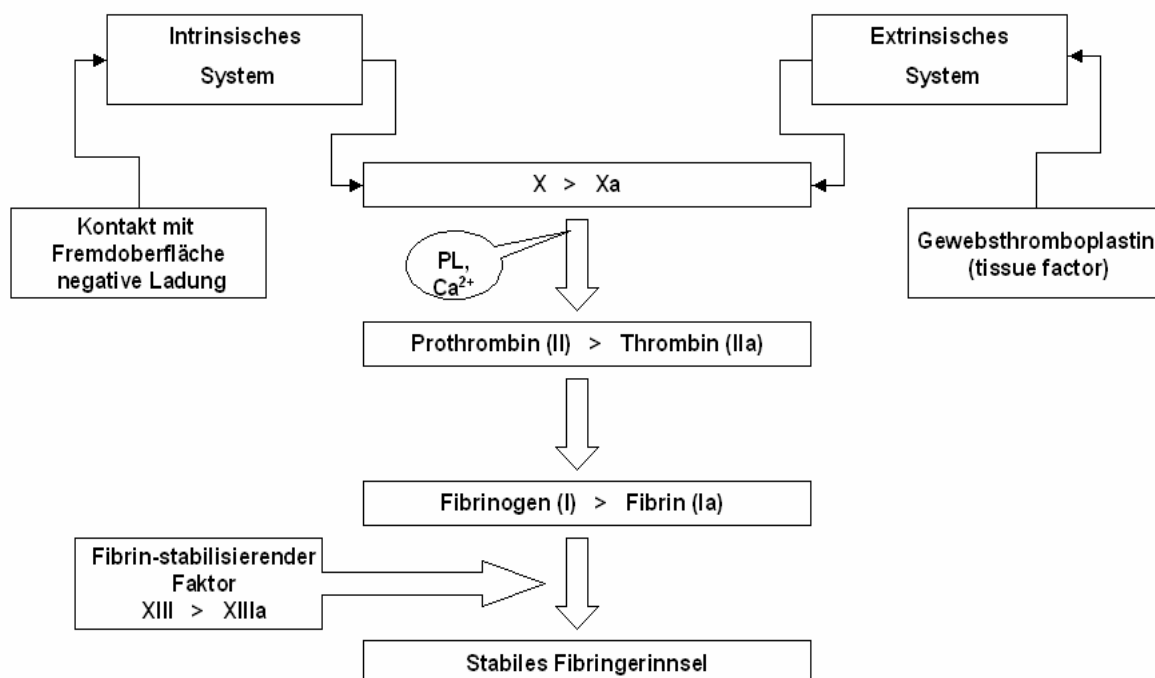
Intrinsisches System

Extrinsisches System

X > Xa

Kontakt mit Fremdoberfläche negative Ladung

Gewebsthromboplastin (tissue factor)

PL, $Ca^{2+}$

Prothrombin (II) > Thrombin (IIa)

Fibrinogen (I) > Fibrin (Ia)

Fibrin-stabilisierender Faktor XIII > XIIIa

Stabiles Fibringerinnsel